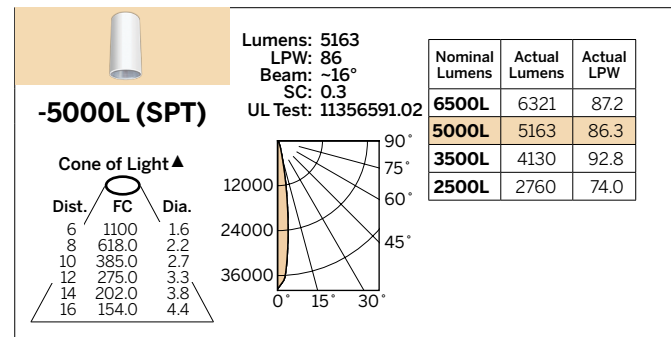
-5000L (SPT)

Cone of Light▲

| Dist. | FC | Dia. |
|---|---|---|
| 6 | 1100 | 1.6 |
| 8 | 618.0 | 2.2 |
| 10 | 385.0 | 2.7 |
| 12 | 275.0 | 3.3 |
| 14 | 202.0 | 3.8 |
| 16 | 154.0 | 4.4 |

Lumens: 5163
LPW: 86
Beam: ~16°
SC: 0.3
UL Test: 11356591.02

90°
75°
60°
45°
12000
24000
36000
0°
15°
30°

| Nominal Lumens | Actual Lumens | Actual LPW |
|---|---|---|
| 6500L | 6321 | 87.2 |
| 5000L | 5163 | 86.3 |
| 3500L | 4130 | 92.8 |
| 2500L | 2760 | 74.0 |